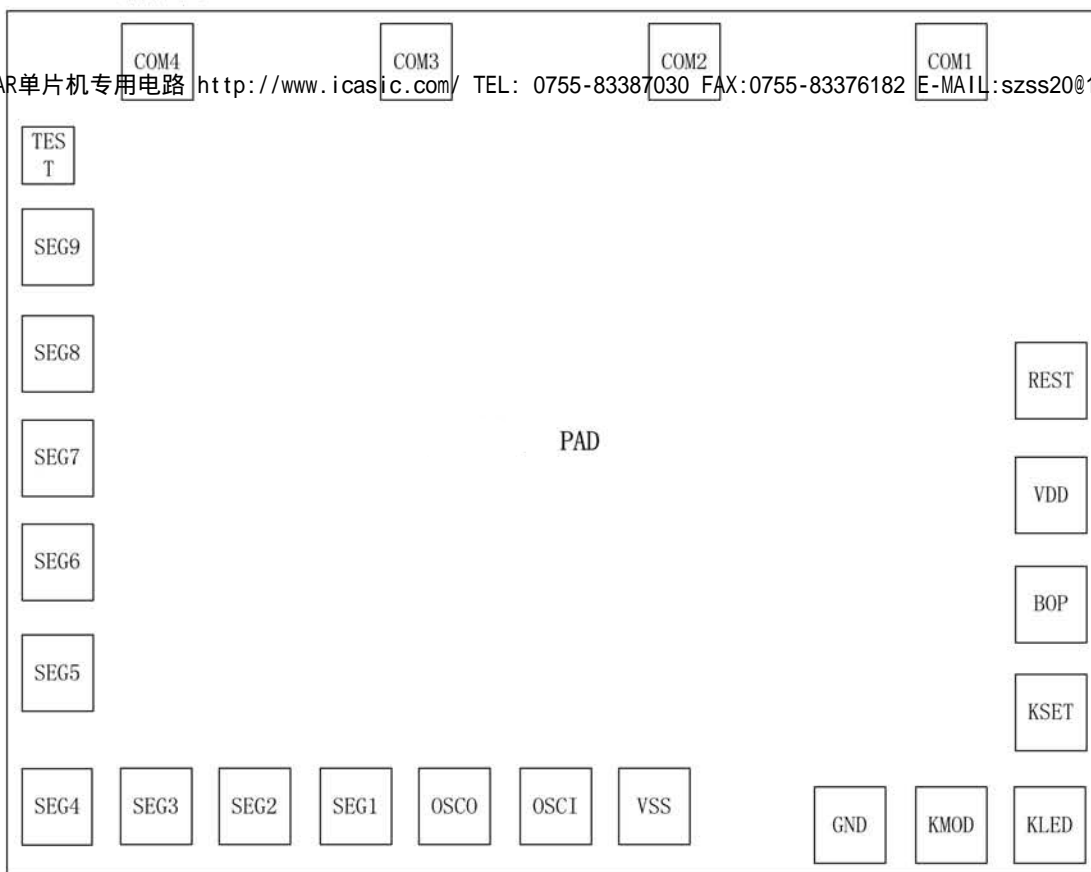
COM4 COM3 COM2 COM1

AR单片机专用电路 http://www.icasic.com/ TEL: 0755-83387030 FAX:0755-83376182 E-MAIL:szss20@1

TES T

SEG9

SEG8

REST

SEG7

PAD

VDD

SEG6

BOP

SEG5

KSET

SEG4 SEG3 SEG2 SEG1 OSCO OSCI VSS GND KMOD KLED